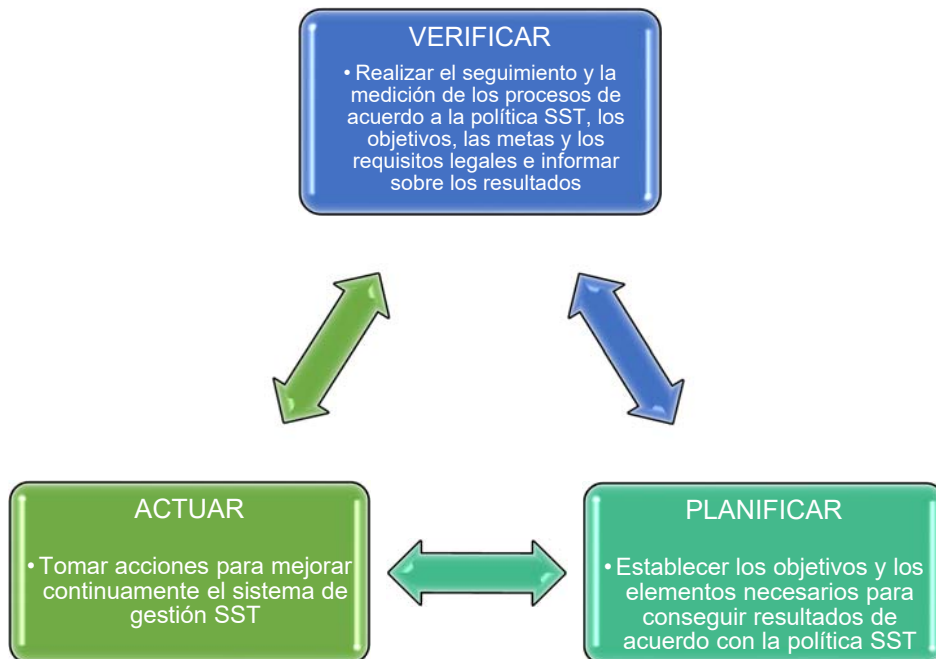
VERIFICAR

• Realizar el seguimiento y la medición de los procesos de acuerdo a la política SST, los objetivos, las metas y los requisitos legales e informar sobre los resultados

ACTUAR

• Tomar acciones para mejorar continuamente el sistema de gestión SST

PLANIFICAR

• Establecer los objetivos y los elementos necesarios para conseguir resultados de acuerdo con la política SST